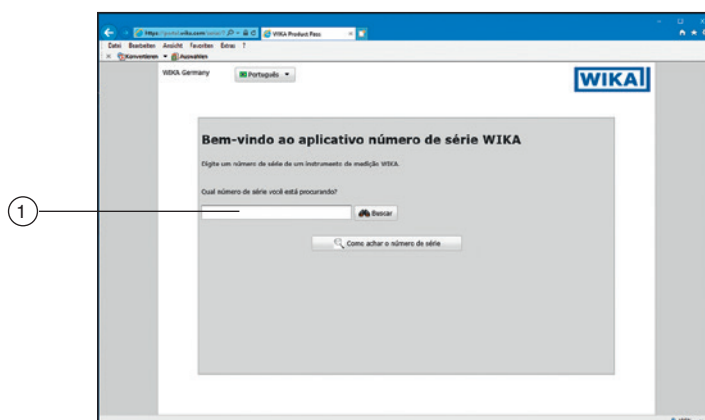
https://portal.wika.com/serial/ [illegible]
WIKA Product Pass
Datei Bearbeiten Ansicht Favoriten Extras ?
Konvertieren Auswählen

WIKA Germany
Português

WIKA

Bem-vindo ao aplicativo número de série WIKA

Digite um número de série de um instrumento de medição WIKA.

Qual número de série você está procurando?

Buscar

Como achar o número de série

1